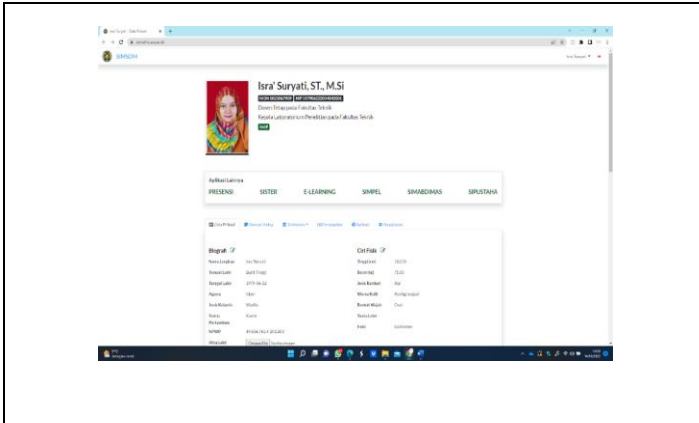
SIMSDM

Isra' Suryati, ST., M.Si

Dosen Tetap pada Fakultas Teknik

Kepala Laboratorium Penelitian pada Fakultas Teknik

Aplikasi Lainnya

PRESENSI SISTER E-LEARNING SIMPEL SIMABDIMAS SIPUSTAHA

Biografi

Nama Lengkap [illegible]

Tempat Lahir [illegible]

Tanggal Lahir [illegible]

Agama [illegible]

Jenis Kelamin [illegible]

Status Perkawinan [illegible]

NPWP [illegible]

Ciri Fisik

Tinggi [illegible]

Berat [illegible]

Jenis Rambut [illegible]

Warna Kulit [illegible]

Bentuk Wajah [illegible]

Tanda Lahir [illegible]

Hobi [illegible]